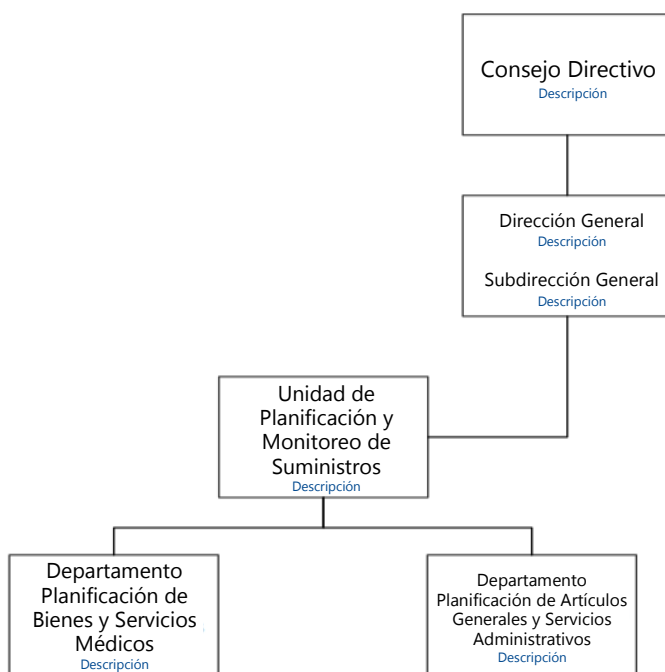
Consejo Directivo
Descripción

Dirección General
Descripción

Subdirección General
Descripción

Unidad de Planificación y Monitoreo de Suministros
Descripción

Departamento Planificación de Bienes y Servicios Médicos
Descripción

Departamento Planificación de Artículos Generales y Servicios Administrativos
Descripción